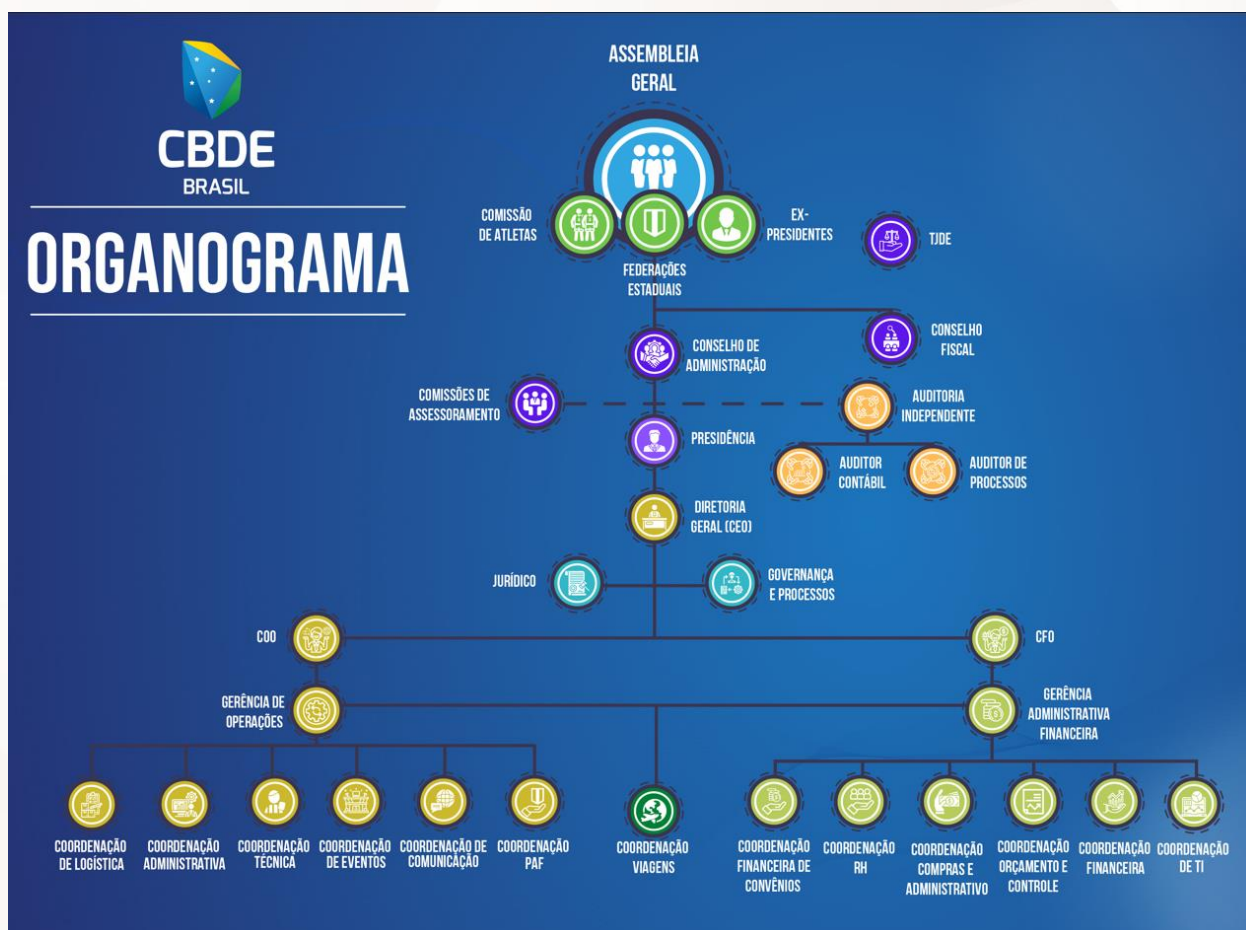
CBDE
BRASIL

ORGANOGRAMA

ASSEMBLEIA GERAL

COMISSÃO DE ATLETAS

FEDERAÇÕES ESTADUAIS

EX-PRESIDENTES

TJDE

CONSELHO DE ADMINISTRAÇÃO

CONSELHO FISCAL

COMISSÕES DE ASSESSORAMENTO

AUDITORIA INDEPENDENTE

PRESIDÊNCIA

AUDITOR CONTÁBIL

AUDITOR DE PROCESSOS

DIRETORIA GERAL (CEO)

JURÍDICO

GOVERNANÇA E PROCESSOS

COO

CFO

GERÊNCIA DE OPERAÇÕES

GERÊNCIA ADMINISTRATIVA FINANCEIRA

COORDENAÇÃO DE LOGÍSTICA

COORDENAÇÃO ADMINISTRATIVA

COORDENAÇÃO TÉCNICA

COORDENAÇÃO DE EVENTOS

COORDENAÇÃO DE COMUNICAÇÃO

COORDENAÇÃO PAF

COORDENAÇÃO VIAGENS

COORDENAÇÃO FINANCEIRA DE CONVÊNIOS

COORDENAÇÃO RH

COORDENAÇÃO COMPRAS E ADMINISTRATIVO

COORDENAÇÃO ORÇAMENTO E CONTROLE

COORDENAÇÃO FINANCEIRA

COORDENAÇÃO DE TI